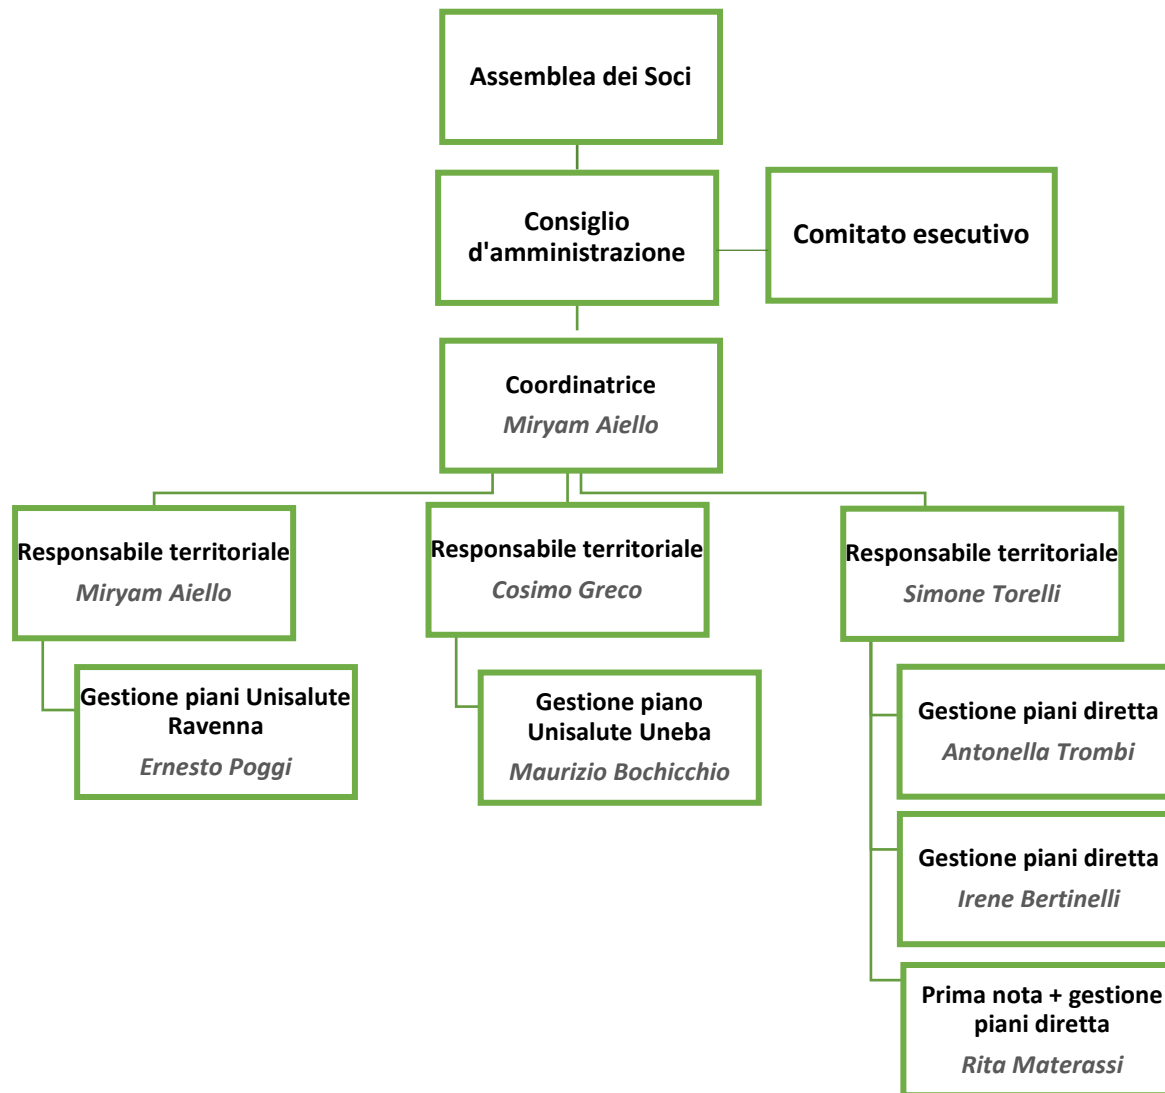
Assemblea dei Soci

Consiglio d'amministrazione

Comitato esecutivo

Coordinatrice
*Miryam Aiello*

Responsabile territoriale
*Miryam Aiello*

Gestione piani Unisalute Ravenna
*Ernesto Poggi*

Responsabile territoriale
*Cosimo Greco*

Gestione piano Unisalute Uneba
*Maurizio Bochicchio*

Responsabile territoriale
*Simone Torelli*

Gestione piani diretta
*Antonella Trombi*

Gestione piani diretta
*Irene Bertinelli*

Prima nota + gestione piani diretta
*Rita Materassi*